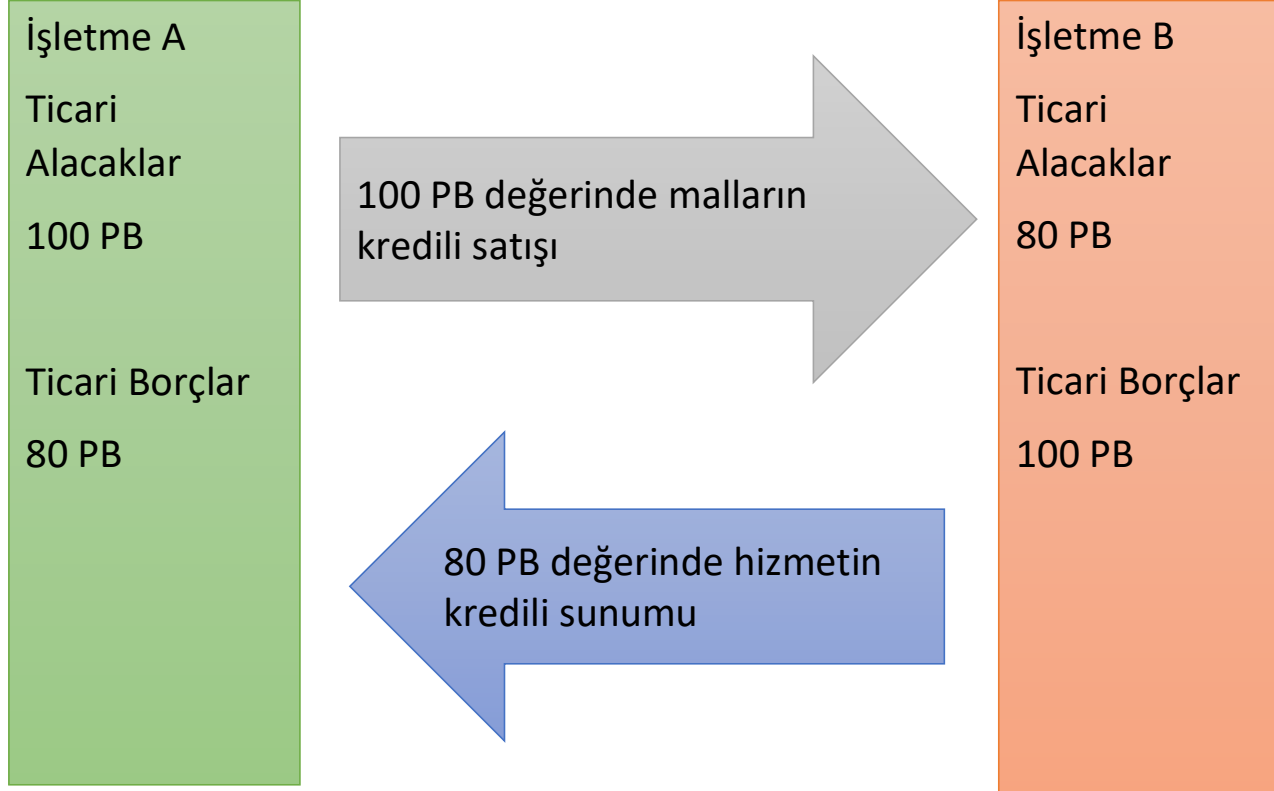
İşletme A

Ticari Alacaklar

100 PB

Ticari Borçlar

80 PB

100 PB değerinde malların kredili satışı

80 PB değerinde hizmetin kredili sunumu

İşletme B

Ticari Alacaklar

80 PB

Ticari Borçlar

100 PB